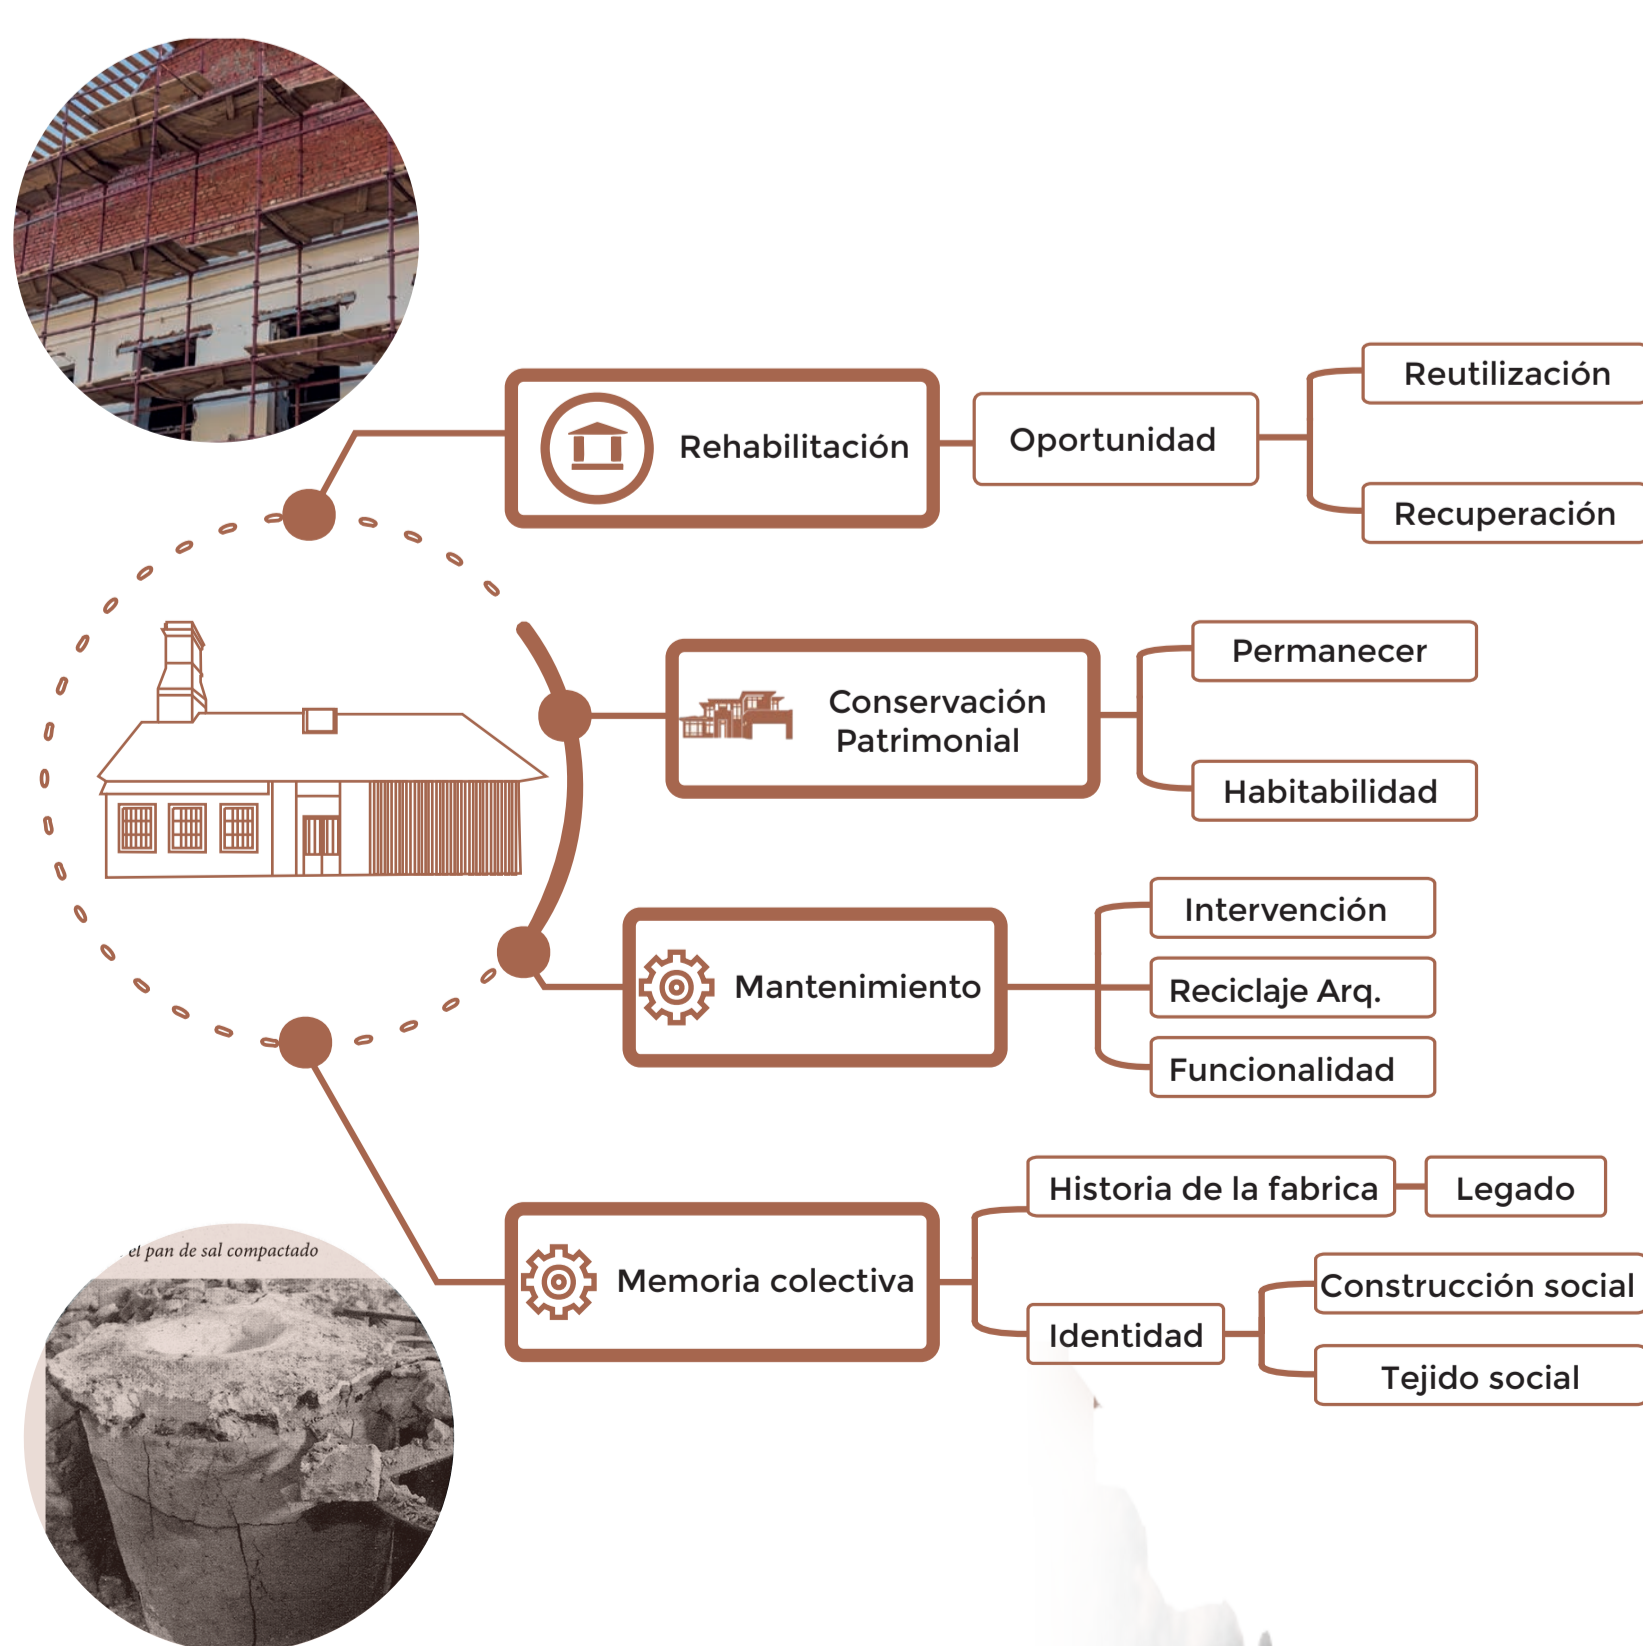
Rehabilitación

Oportunidad

Reutilización

Recuperación

Conservación Patrimonial

Permanecer

Habitabilidad

Mantenimiento

Intervención

Reciclaje Arq.

Funcionalidad

el pan de sal compactado

Memoria colectiva

Historia de la fabrica

Legado

Identidad

Construcción social

Tejido social